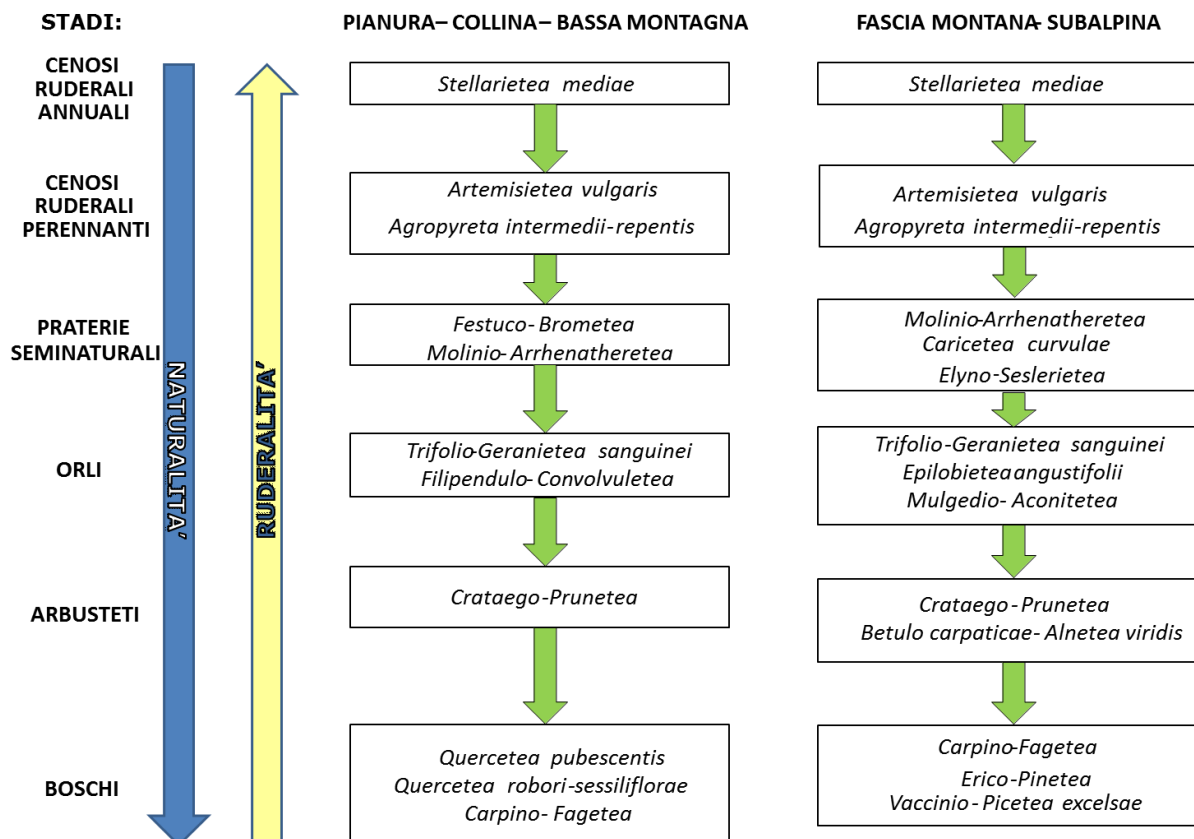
STADI:

PIANURA– COLLINA– BASSA MONTAGNA

FASCIA MONTANA- SUBALPINA

CENOSI RUDERALI ANNUALI

CENOSI RUDERALI PERENNANTI

PRATERIE SEMINATURALI

ORLI

ARBUSTETI

BOSCHI

NATURALITA'

RUDERALITA'

Stellarietea mediae

Artemisietea vulgaris
Agropyreta intermedii-repentis

Festuco- Brometea
Molinio- Arrhenatheretea

Trifolio-Geranietea sanguinei
Filipendulo- Convolvuletea

Crataego-Prunetea

Quercetea pubescentis
Quercetea robori-sessiliflorae
Carpino- Fagetea

Stellarietea mediae

Artemisietea vulgaris
Agropyreta intermedii-repentis

Molinio-Arrhenatheretea
Caricetea curvulae
Elyno-Seslerietea

Trifolio-Geranietea sanguinei
Epilobieteaangustifolii
Mulgedio- Aconitetea

Crataego - Prunetea
Betulo carpaticae- Alnetea viridis

Carpino-Fagetea
Erico-Pinetea
Vaccinio - Picetea excelsae